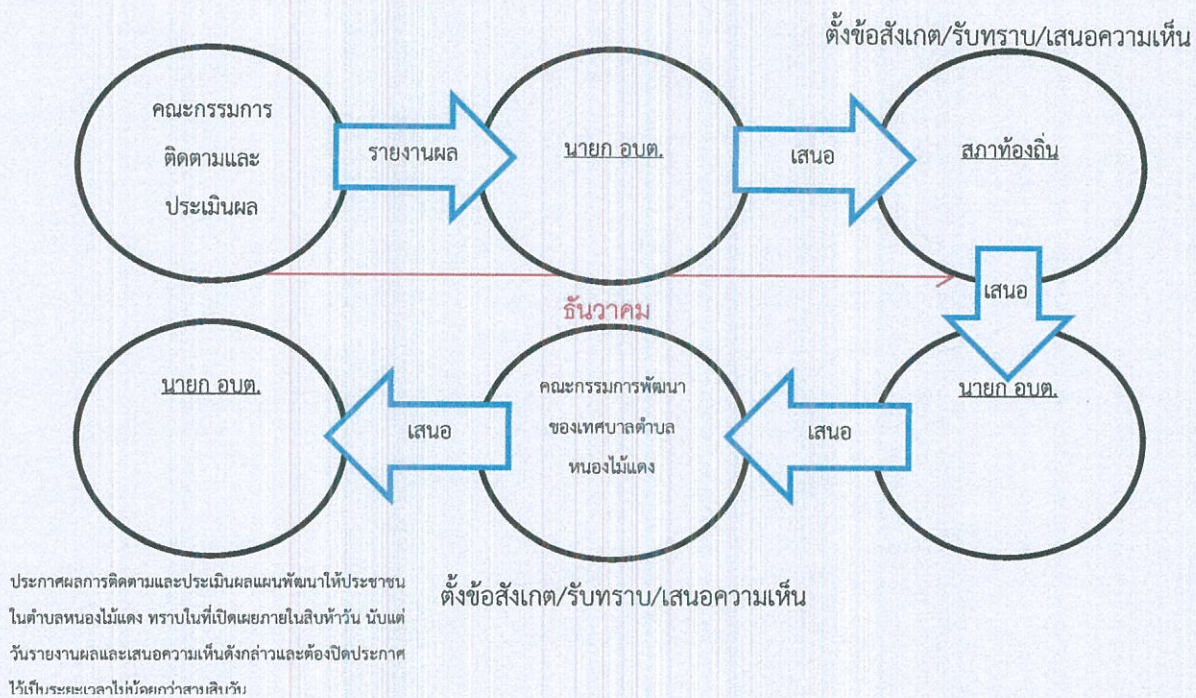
ตั้งข้อสังเกต/รับทราบ/เสนอความเห็น

คณะกรรมการ ติดตามและ ประเมินผล

รายงานผล

นายก อบต.

เสนอ

สภาท้องถิ่น

เสนอ

ธันวาคม

นายก อบต.

เสนอ

คณะกรรมการพัฒนา ของเทศบาลตำบล หนองไม้แดง

เสนอ

นายก อบต.

ประกาศผลการติดตามและประเมินผลแผนพัฒนาให้ประชาชนในตำบลหนองไม้แดง ทราบในที่เปิดเผยภายในสิบห้าวัน นับแต่วันรายงานผลและเสนอความเห็นดังกล่าวและต้องปิดประกาศไว้เป็นระยะเวลาไม่น้อยกว่าสามสิบวัน

ตั้งข้อสังเกต/รับทราบ/เสนอความเห็น